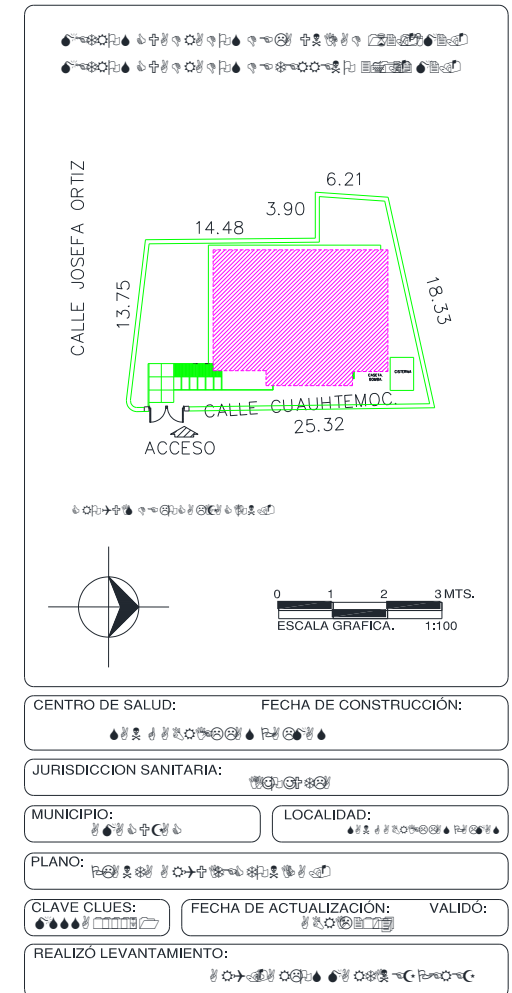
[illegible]
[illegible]

6.21
3.90
14.48
CALLE JOSEFA ORTIZ
13.75
18.33
CASETA BOMBA
CISTERNA
CALLE CUAUHTEMOC.
25.32
ACCESO

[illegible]

0 1 2 3 MTS.
ESCALA GRAFICA. 1:100

CENTRO DE SALUD: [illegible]
FECHA DE CONSTRUCCIÓN:

JURISDICCION SANITARIA: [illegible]

MUNICIPIO: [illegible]
LOCALIDAD: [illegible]

PLANO: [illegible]

CLAVE CLUES: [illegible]
FECHA DE ACTUALIZACIÓN: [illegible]
VALIDÓ:

REALIZÓ LEVANTAMIENTO: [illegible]